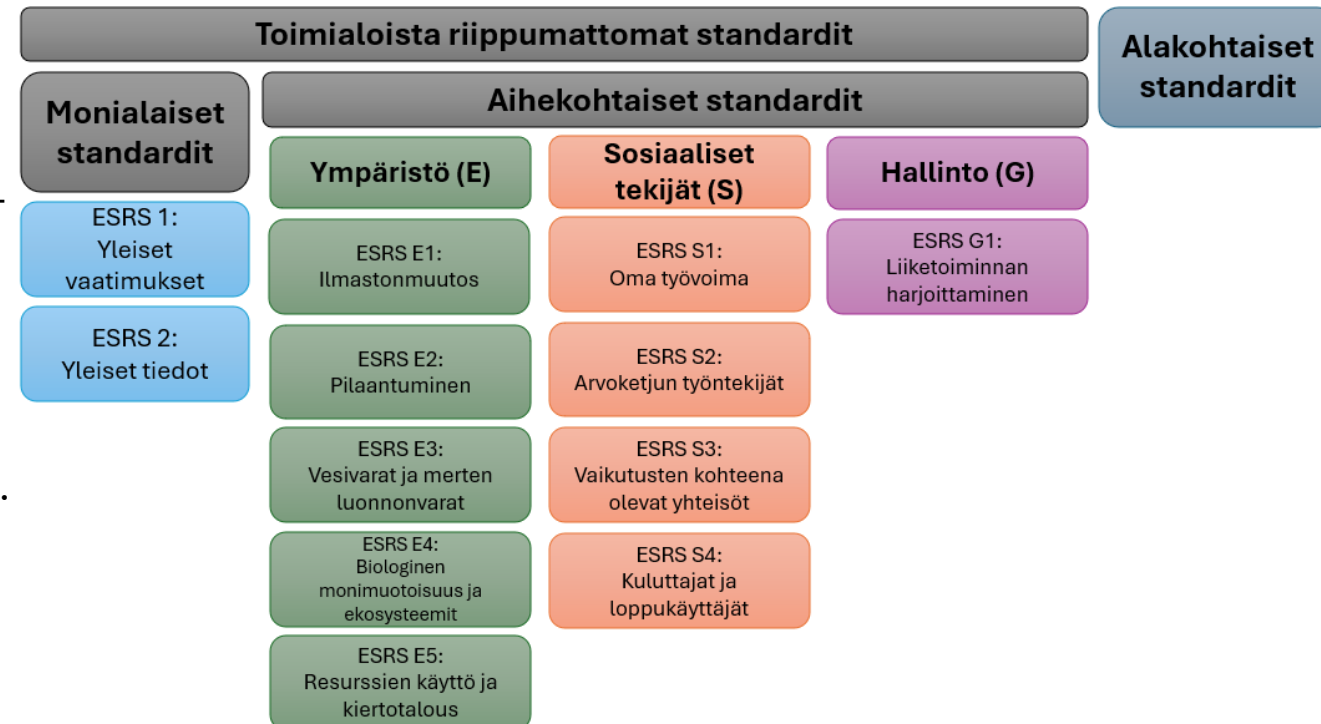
Toimialoista riippumattomat standardit

Alakohtaiset standardit

Monialaiset standardit

Aihekohtaiset standardit

Ympäristö (E)

Sosiaaliset tekijät (S)

Hallinto (G)

ESRS 1: Yleiset vaatimukset

ESRS 2: Yleiset tiedot

ESRS E1: Ilmastonmuutos

ESRS E2: Pilaantuminen

ESRS E3: Vesivarat ja merten luonnonvarat

ESRS E4: Biologinen monimuotoisuus ja ekosysteemit

ESRS E5: Resurssien käyttö ja kiertotalous

ESRS S1: Oma työvoima

ESRS S2: Arvoketjun työntekijät

ESRS S3: Vaikutusten kohteena olevat yhteisöt

ESRS S4: Kuluttajat ja loppukäyttäjät

ESRS G1: Liiketoiminnan harjoittaminen